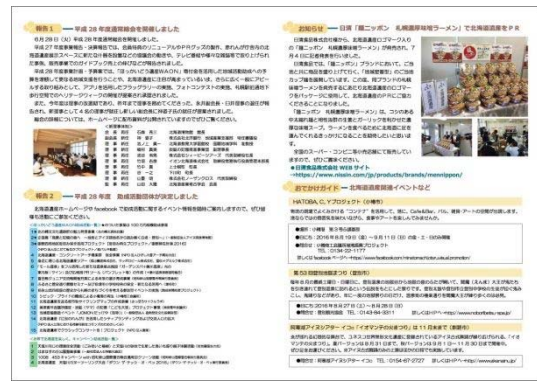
報告1 ― 平成28年度通常総会を開催しました

報告2 ― 平成28年度 助成事業団体が決定しました

お知らせ ― 日清「麺ニッポン 札幌醤油味噌ラーメン」で北海道遺産をPR

おでかけガイド ― 北海道遺産関連イベントなど

HATOBA, C.Y.プロジェクト（小樽市）

第53回留萌地遊まつり（留萌市）

阿寒湖アイヌシアター「イオマンテの火まつり」は11月末まで（釧路市）

● 日清食品株式会社WEBサイト
→https://www.nissin.com/jp/products/brands/menippon/

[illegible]